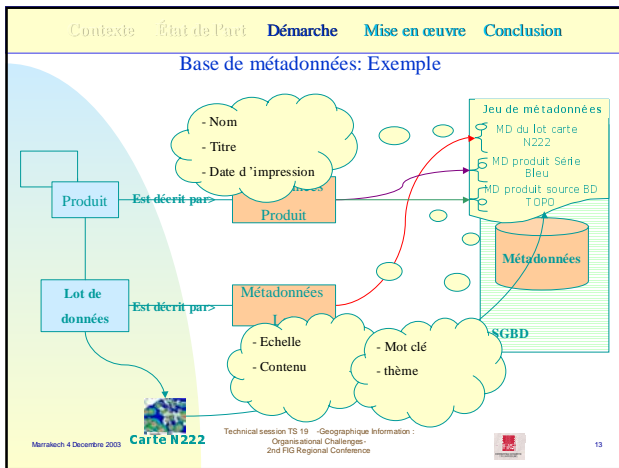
Contexte État de l'art Démarche Mise en œuvre Conclusion

Base de métadonnées: Exemple

- Nom
- Titre
- Date d'impression

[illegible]ées
Produit

Jeu de métadonnées
MD du lot carte N222
MD produit Série Bleu
MD produit source BD TOPO

Produit
Est décrit par>

Métadonnées

Lot de données
Est décrit par>

Métadonnées
L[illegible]

SGBD

- Echelle
- Contenu

- Mot clé
- thème

Carte N222

Marrakech 4 Decembre 2003

Technical session TS 19 -Geographique Information : Organisational Challenges- 2nd FIG Regional Conference

13